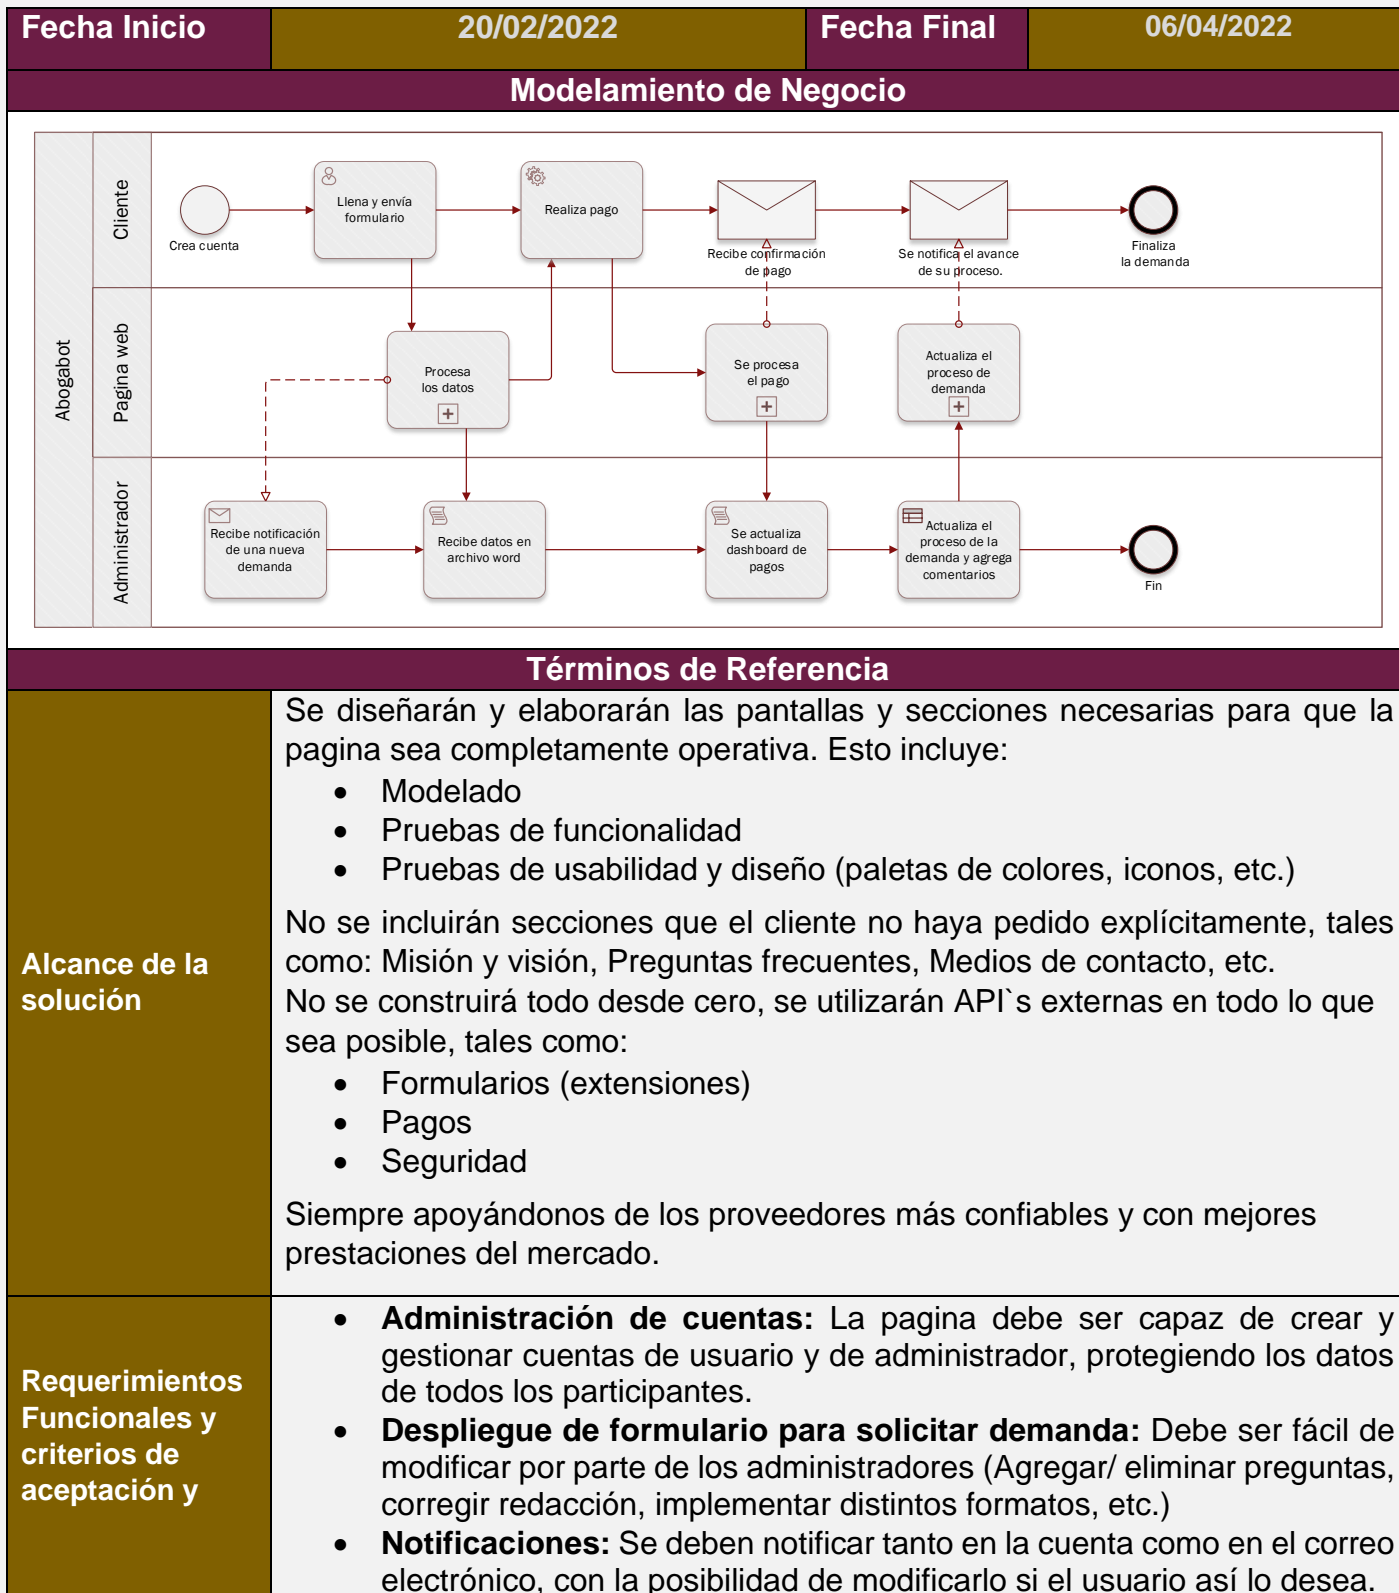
| Fecha Inicio | 20/02/2022 | Fecha Final | 06/04/2022 |
|---|---|---|---|

Modelamiento de Negocio

Abogabot

Cliente

Pagina web

Administrador

Crea cuenta

Llena y envía formulario

Realiza pago

Recibe confirmación de pago

Se notifica el avance de su proceso.

Finaliza la demanda

Procesa los datos

Se procesa el pago

Actualiza el proceso de demanda

Recibe notificación de una nueva demanda

Recibe datos en archivo word

Se actualiza dashboard de pagos

Actualiza el proceso de la demanda y agrega comentarios

Fin

Términos de Referencia

| Alcance de la solución | Se diseñarán y elaborarán las pantallas y secciones necesarias para que la pagina sea completamente operativa. Esto incluye: • Modelado • Pruebas de funcionalidad • Pruebas de usabilidad y diseño (paletas de colores, iconos, etc.) No se incluirán secciones que el cliente no haya pedido explícitamente, tales como: Misión y visión, Preguntas frecuentes, Medios de contacto, etc. No se construirá todo desde cero, se utilizarán API`s externas en todo lo que sea posible, tales como: • Formularios (extensiones) • Pagos • Seguridad Siempre apoyándonos de los proveedores más confiables y con mejores prestaciones del mercado. |
|---|---|
| Requerimientos Funcionales y criterios de aceptación y | • **Administración de cuentas:** La pagina debe ser capaz de crear y gestionar cuentas de usuario y de administrador, protegiendo los datos de todos los participantes. • **Despliegue de formulario para solicitar demanda:** Debe ser fácil de modificar por parte de los administradores (Agregar/ eliminar preguntas, corregir redacción, implementar distintos formatos, etc.) • **Notificaciones:** Se deben notificar tanto en la cuenta como en el correo electrónico, con la posibilidad de modificarlo si el usuario así lo desea. |